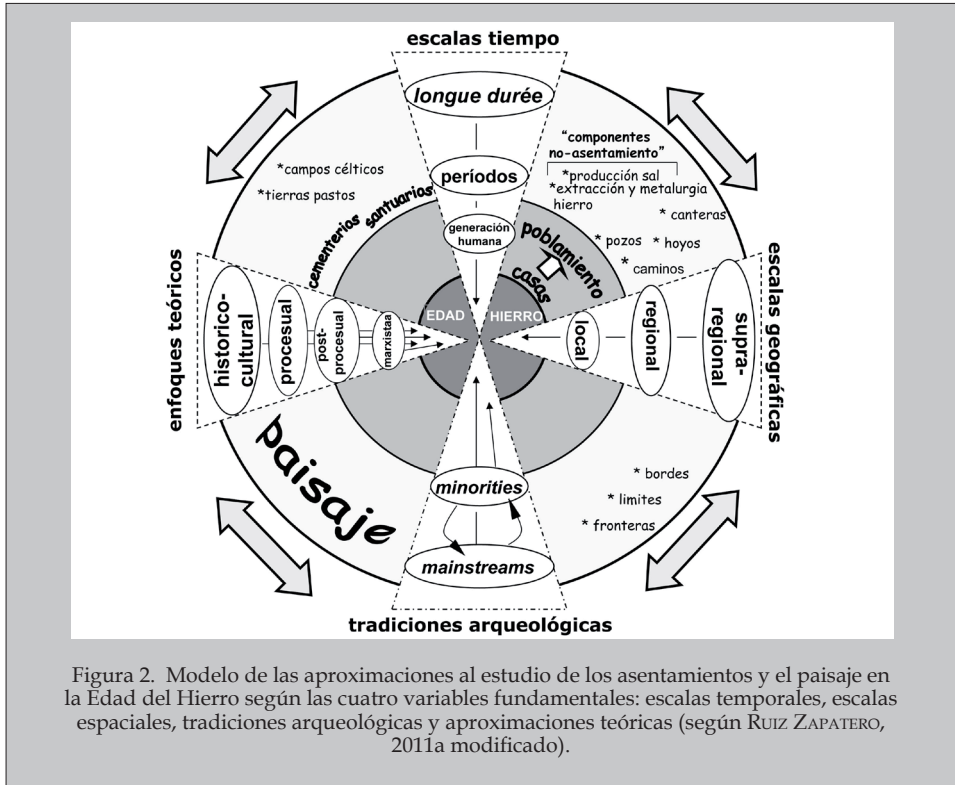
escalas tiempo

longue durée

períodos

generación humana

"componentes no-asentamiento"

*producción sal
*extracción y metalurgia hierro

* canteras

* pozos

* hoyos

* caminos

*campos célticos

*tierras pastos

cementerios santuarios

poblamiento

casas

enfoques teóricos

historico-cultural

procesual

post-procesual

marxistaa

EDAD

HIERRO

local

regional

supra-regional

escalas geográficas

paisaje

minorities

mainstreams

* bordes

* limites

* fronteras

tradiciones arqueológicas

Figura 2. Modelo de las aproximaciones al estudio de los asentamientos y el paisaje en la Edad del Hierro según las cuatro variables fundamentales: escalas temporales, escalas espaciales, tradiciones arqueológicas y aproximaciones teóricas (según Ruiz Zapatero, 2011a modificado).